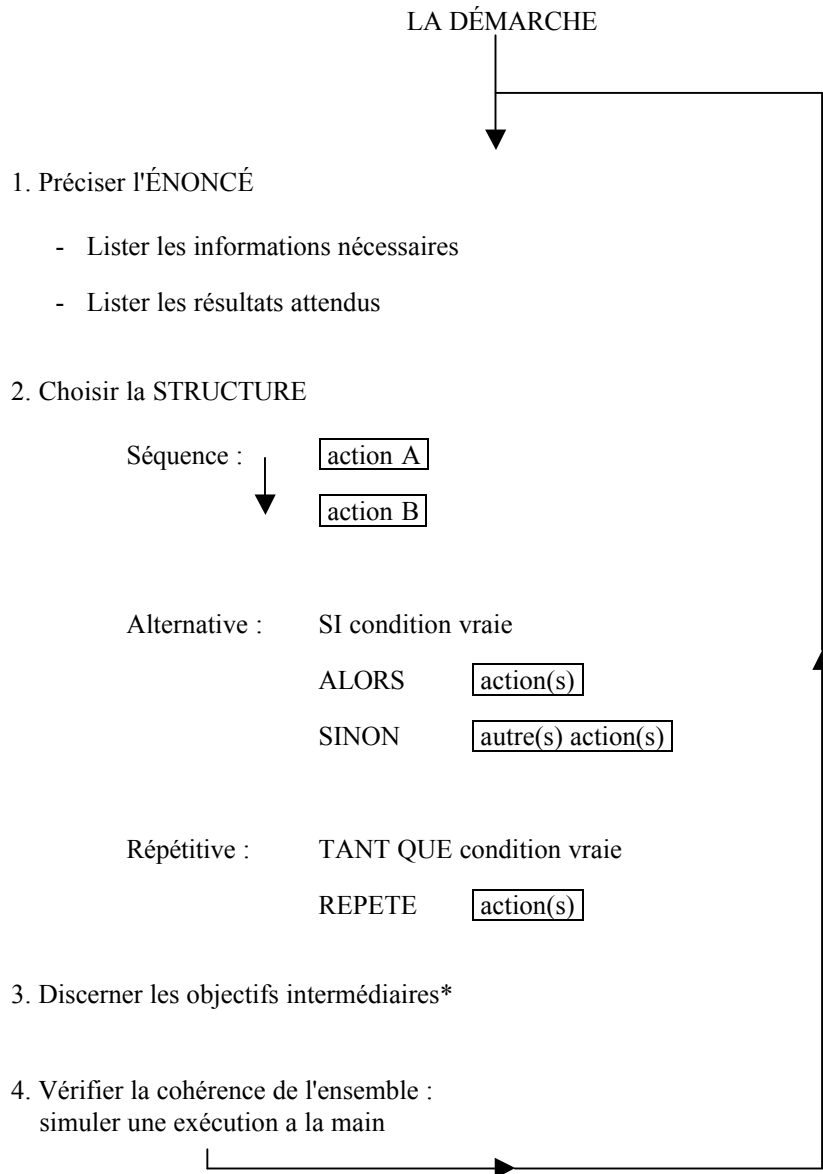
LA DÉMARCHE

1. Préciser l'ÉNONCÉ

- Lister les informations nécessaires

- Lister les résultats attendus

2. Choisir la STRUCTURE

Séquence : action A

action B

Alternative : SI condition vraie

ALORS action(s)

SINON autre(s) action(s)

Répétitive : TANT QUE condition vraie

REPETE action(s)

3. Discerner les objectifs intermédiaires*

4. Vérifier la cohérence de l'ensemble : simuler une exécution a la main